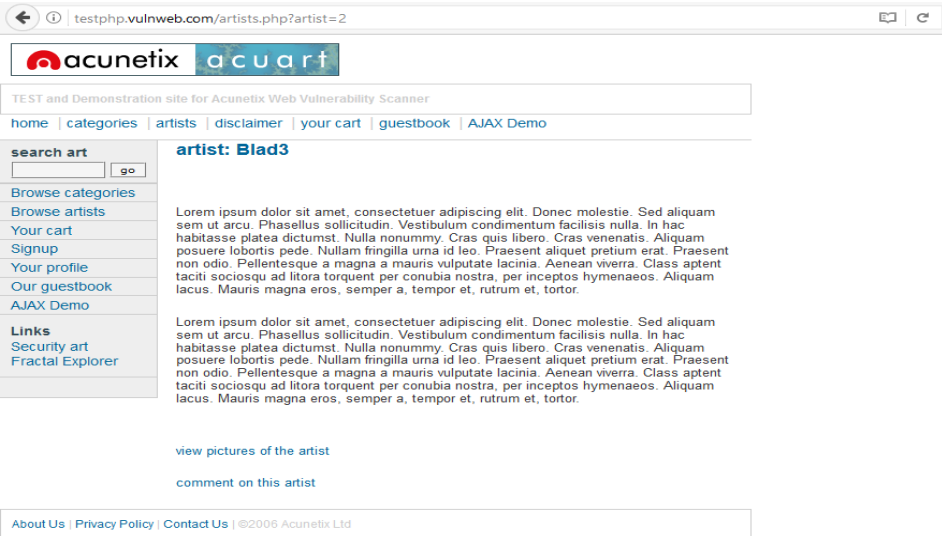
testphp.vulnweb.com/artists.php?artist=2

acunetix acuart

TEST and Demonstration site for Acunetix Web Vulnerability Scanner

home | categories | artists | disclaimer | your cart | guestbook | AJAX Demo

search art

go

Browse categories
Browse artists
Your cart
Signup
Your profile
Our guestbook
AJAX Demo

Links
Security art
Fractal Explorer

artist: Blad3

Lorem ipsum dolor sit amet, consectetuer adipiscing elit. Donec molestie. Sed aliquam sem ut arcu. Phasellus sollicitudin. Vestibulum condimentum facilisis nulla. In hac habitasse platea dictumst. Nulla nonummy. Cras quis libero. Cras venenatis. Aliquam posuere lobortis pede. Nullam fringilla urna id leo. Praesent aliquet pretium erat. Praesent non odio. Pellentesque a magna a mauris vulputate lacinia. Aenean viverra. Class aptent taciti sociosqu ad litora torquent per conubia nostra, per inceptos hymenaeos. Aliquam lacus. Mauris magna eros, semper a, tempor et, rutrum et, tortor.

Lorem ipsum dolor sit amet, consectetuer adipiscing elit. Donec molestie. Sed aliquam sem ut arcu. Phasellus sollicitudin. Vestibulum condimentum facilisis nulla. In hac habitasse platea dictumst. Nulla nonummy. Cras quis libero. Cras venenatis. Aliquam posuere lobortis pede. Nullam fringilla urna id leo. Praesent aliquet pretium erat. Praesent non odio. Pellentesque a magna a mauris vulputate lacinia. Aenean viverra. Class aptent taciti sociosqu ad litora torquent per conubia nostra, per inceptos hymenaeos. Aliquam lacus. Mauris magna eros, semper a, tempor et, rutrum et, tortor.

view pictures of the artist

comment on this artist

About Us | Privacy Policy | Contact Us | ©2006 Acunetix Ltd